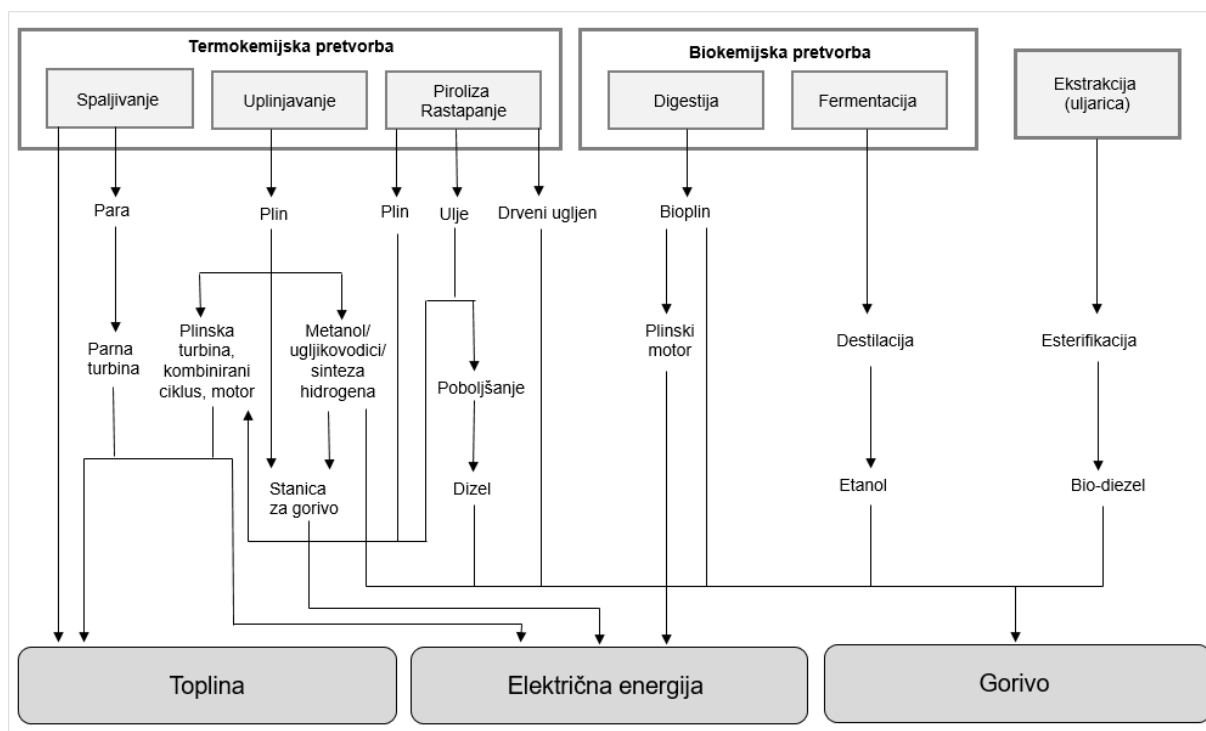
Termokemijska pretvorba

Spaljivanje

Uplinjavanje

Piroliza
Rastapanje

Biokemijska pretvorba

Digestija

Fermentacija

Ekstrakcija
(uljarica)

Para

Plin

Plin

Ulje

Drveni ugljen

Bioplin

Parna turbina

Plinska turbina, kombinirani ciklus, motor

Metanol/ ugljikovodici/ sinteza hidrogena

Poboljšanje

Plinski motor

Destilacija

Esterifikacija

Stanica za gorivo

Dizel

Etanol

Bio-diezel

Toplina

Električna energija

Gorivo